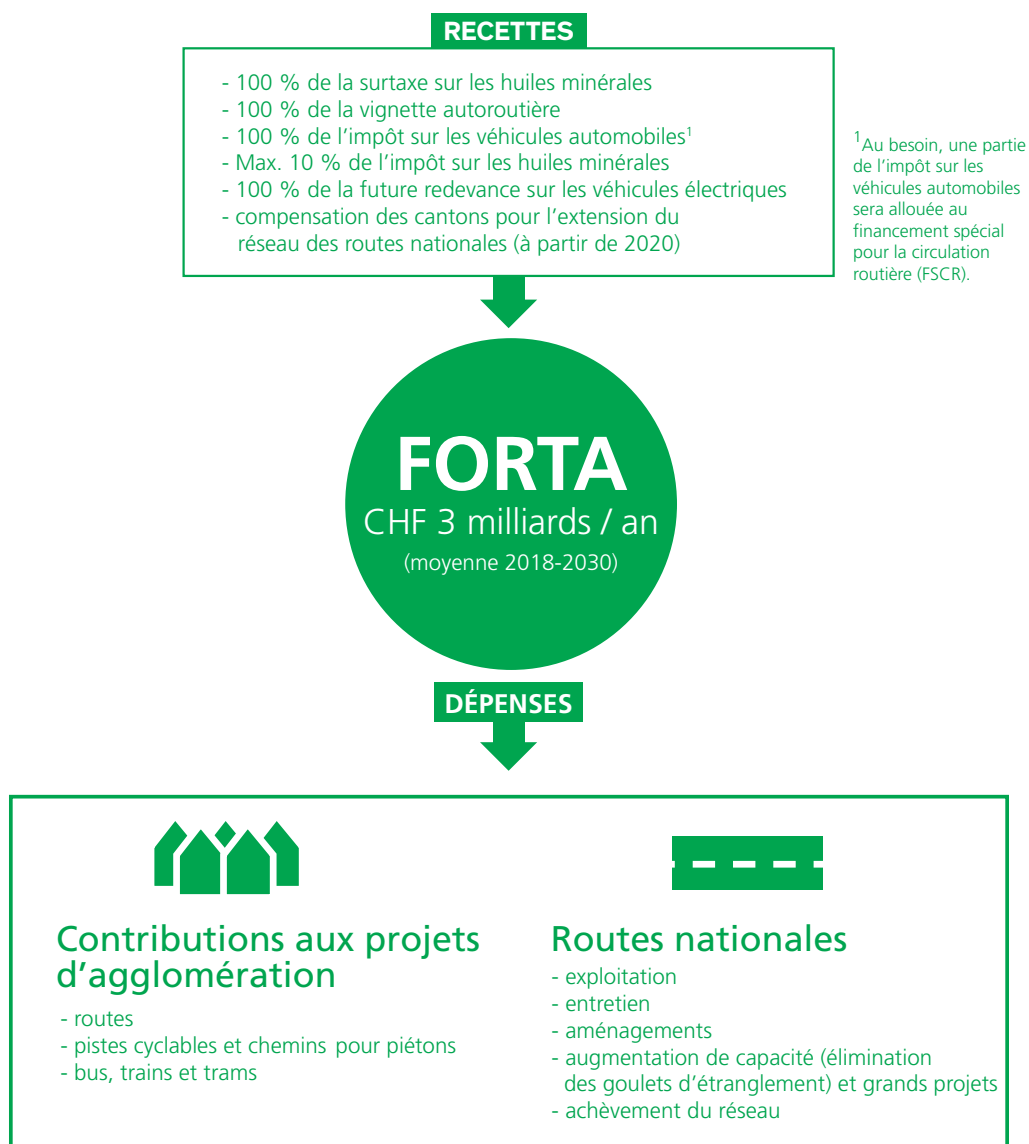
RECETTES

- 100 % de la surtaxe sur les huiles minérales
- 100 % de la vignette autoroutière
- 100 % de l'impôt sur les véhicules automobiles$^1$
- Max. 10 % de l'impôt sur les huiles minérales
- 100 % de la future redevance sur les véhicules électriques
- compensation des cantons pour l'extension du réseau des routes nationales (à partir de 2020)

$^1$Au besoin, une partie de l'impôt sur les véhicules automobiles sera allouée au financement spécial pour la circulation routière (FSCR).

FORTA
CHF 3 milliards / an
(moyenne 2018-2030)

DÉPENSES

Contributions aux projets d'agglomération
- routes
- pistes cyclables et chemins pour piétons
- bus, trains et trams

Routes nationales
- exploitation
- entretien
- aménagements
- augmentation de capacité (élimination des goulets d'étranglement) et grands projets
- achèvement du réseau